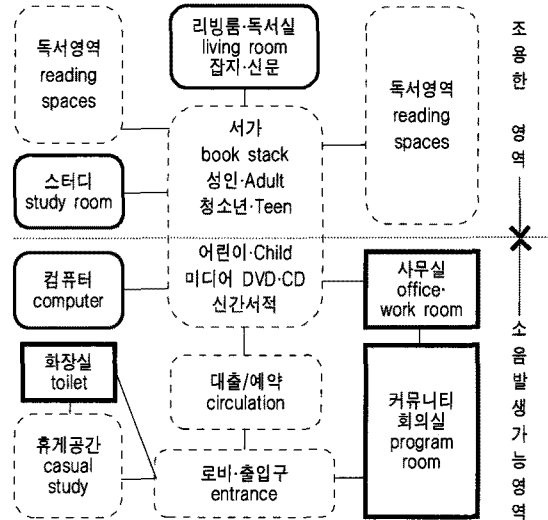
독서영역
reading spaces

리빙룸·독서실
living room
잡지·신문

독서영역
reading spaces

조용한 영역

서가
book stack
성인·Adult
청소년·Teen

스터디
study room

어린이·Child
미디어 DVD·CD
신간서적

컴퓨터
computer

사무실
office·
work room

소음발생가능영역

화장실
toilet

대출/예약
circulation

커뮤니티
회의실
program
room

휴게공간
casual
study

로비·출입구
entrance